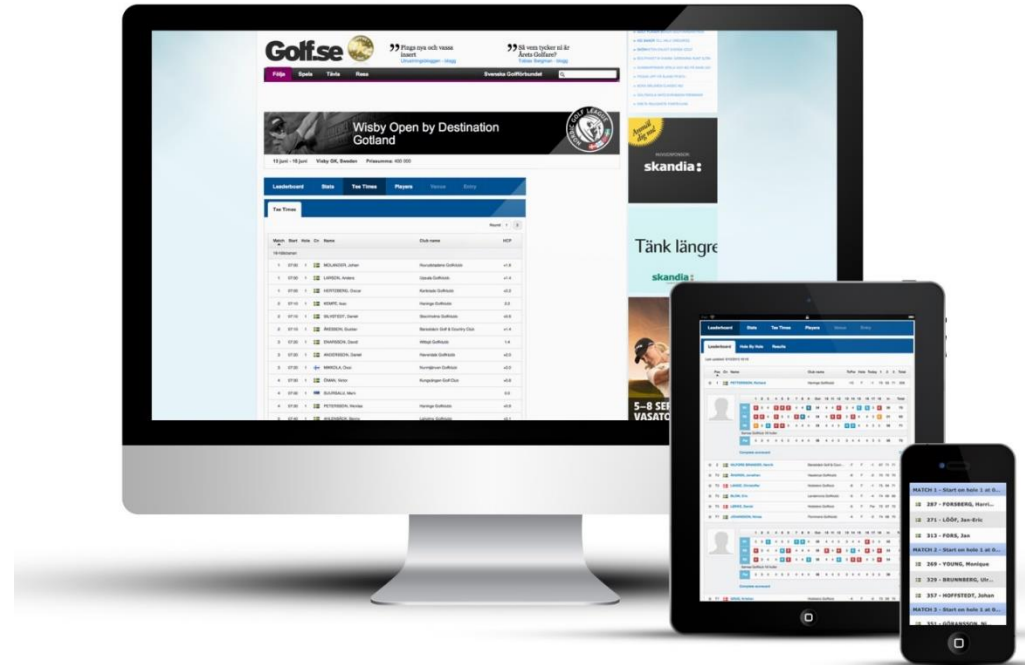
Golf.se

Pinga nya och vassa insert
Unusmingsbloggen - blogg

Så vem tycker ni är Årets Golfare?
Tobias Bergman - blogg

Följ Spela Tävla Resa Svenska Golfförbundet

Wisby Open by Destination Gotland

13 juni - 15 juni Visby GK, Sweden Prissumma: 400 000

Leaderboard Stats Tee Times Players Venue Entry

Tee Times

| Match | Start | Hole | Ctr | Name | Club name | HCP |
|---|---|---|---|---|---|---|
| 1 | 07:00 | 1 | | MOLANDER, Johan | | |
| 1 | 07:00 | 1 | | LARSEN, Anders | | |
| 1 | 07:00 | 1 | | HOFFSBERG, Oscar | | |
| 2 | 07:10 | 1 | | KEMPE, Alex | | |
| 2 | 07:10 | 1 | | SELNSTEDT, Daniel | | |
| 2 | 07:10 | 1 | | ÅBERG, Gustav | | |
| 3 | 07:20 | 1 | | ENARSSON, David | | |
| 3 | 07:20 | 1 | | ANDERSSON, Daniel | | |
| 3 | 07:20 | 1 | | NIKKOLA, Olavi | | |
| 4 | 07:30 | 1 | | ÖMAN, Victor | | |
| 4 | 07:30 | 1 | | SUURSALU, Mart | | |
| 4 | 07:30 | 1 | | PETTERSSON, Mattias | | |

skandia

Tänk längre

skandia

5–8 SE
VASATO

Leaderboard Stats Tee Times Players Venue Entry

Leaderboard Hole By Hole Results

MATCH 1 - Start on hole 1 at 0...
287 - FORSBERG, Henri...
271 - LÖÖF, Jan-Eric
313 - FORS, Jan
MATCH 2 - Start on hole 1 at 0...
269 - YOUNG, Monique
329 - BRUNNBERG, Ulr...
357 - HOFFSTEDT, Johan
MATCH 3 - Start on hole 1 at 0...